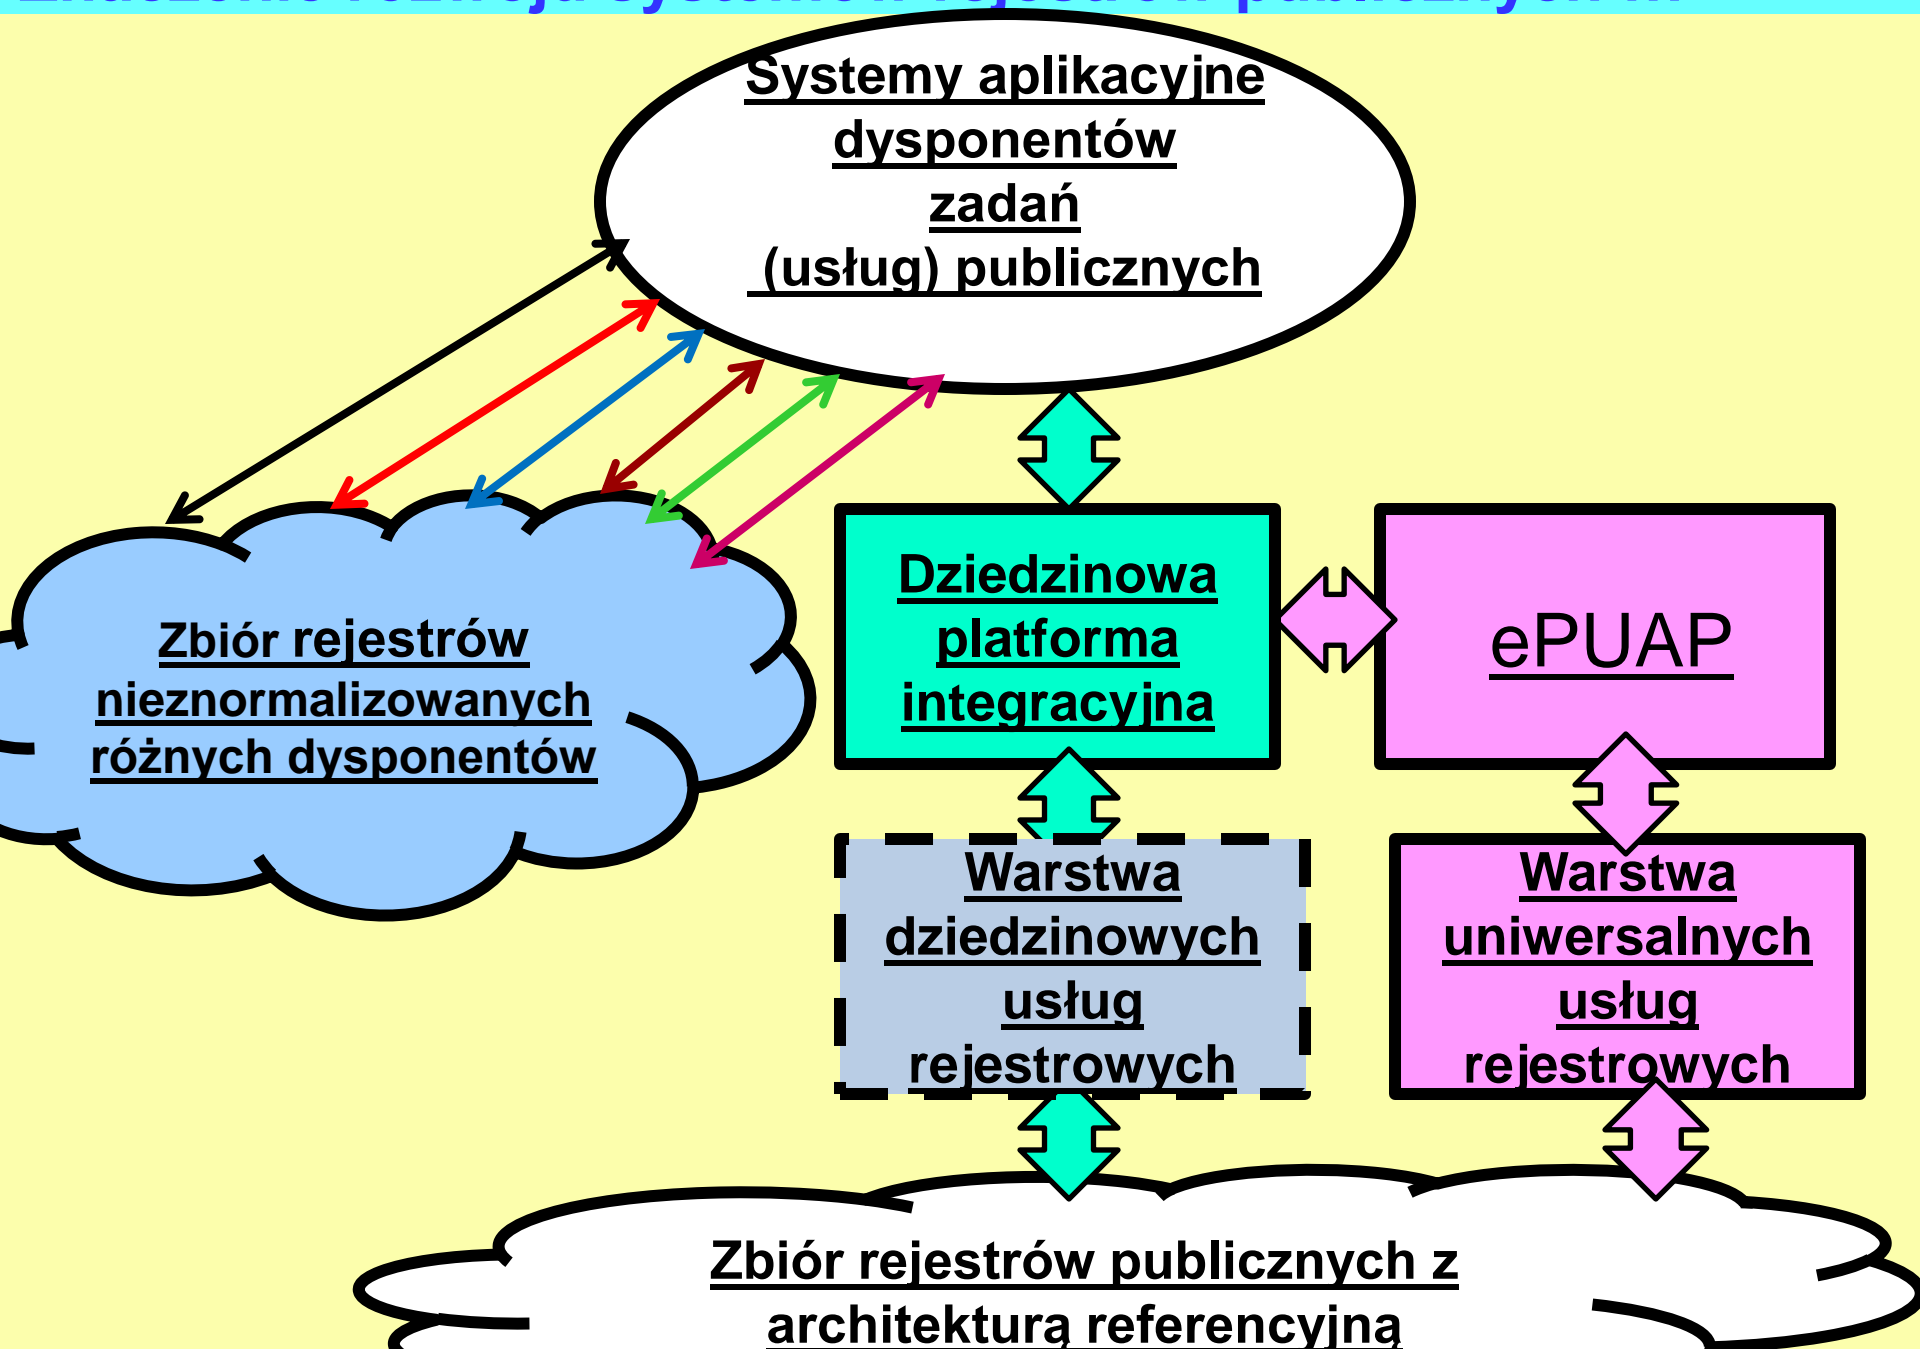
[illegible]

Systemy aplikacyjne dysponentów zadań (usług) publicznych

Zbiór rejestrów nieznormalizowanych różnych dysponentów

Dziedzinowa platforma integracyjna

ePUAP

Warstwa dziedzinowych usług rejestrowych

Warstwa uniwersalnych usług rejestrowych

Zbiór rejestrów publicznych z architekturą referencyjną